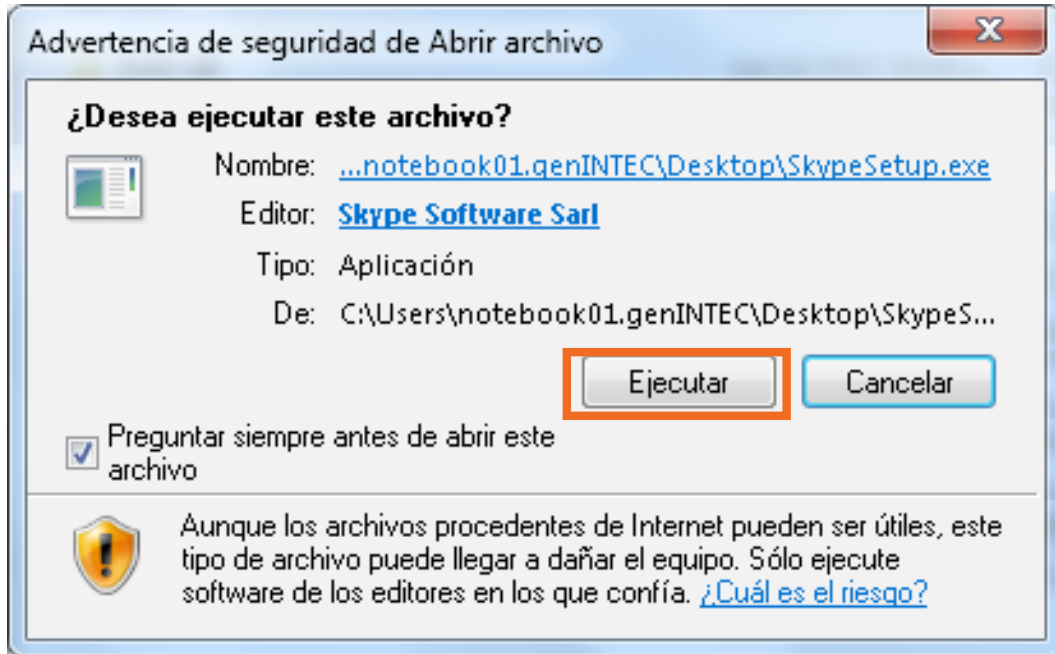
Advertencia de seguridad de Abrir archivo

¿Desea ejecutar este archivo?

Nombre: ...notebook01.genINTEC\Desktop\SkypeSetup.exe

Editor: Skype Software Sarl

Tipo: Aplicación

De: C:\Users\notebook01.genINTEC\Desktop\SkypeS...

Ejecutar

Cancelar

Preguntar siempre antes de abrir este archivo

Aunque los archivos procedentes de Internet pueden ser útiles, este tipo de archivo puede llegar a dañar el equipo. Sólo ejecute software de los editores en los que confía. ¿Cuál es el riesgo?